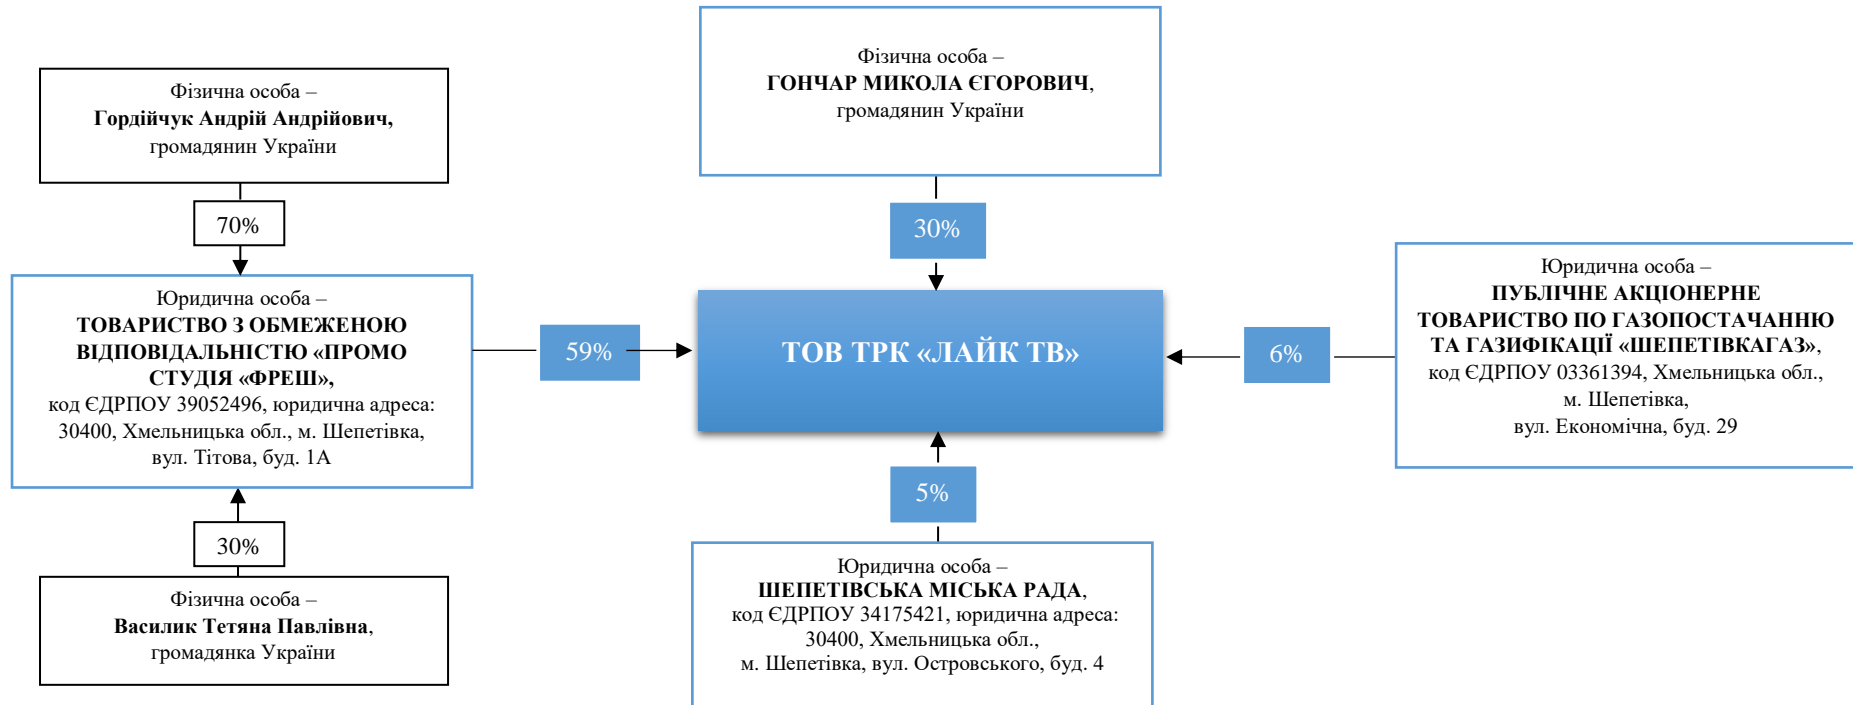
Фізична особа –
Гордійчук Андрій Андрійович,
громадянин України

70%

Юридична особа –
ТОВАРИСТВО З ОБМЕЖЕНОЮ ВІДПОВІДАЛЬНІСТЮ «ПРОМО СТУДІЯ «ФРЕШ»,
код ЄДРПОУ 39052496, юридична адреса: 30400, Хмельницька обл., м. Шепетівка, вул. Тітова, буд. 1А

30%

Фізична особа –
Василик Тетяна Павлівна,
громадянка України

Фізична особа –
ГОНЧАР МИКОЛА ЄГОРОВИЧ,
громадянин України

30%

59%

ТОВ ТРК «ЛАЙК ТВ»

6%

5%

Юридична особа –
ШЕПЕТІВСЬКА МІСЬКА РАДА,
код ЄДРПОУ 34175421, юридична адреса: 30400, Хмельницька обл., м. Шепетівка, вул. Островського, буд. 4

Юридична особа –
ПУБЛІЧНЕ АКЦІОНЕРНЕ ТОВАРИСТВО ПО ГАЗОПОСТАЧАННЮ ТА ГАЗИФІКАЦІЇ «ШЕПЕТІВКАГАЗ»,
код ЄДРПОУ 03361394, Хмельницька обл., м. Шепетівка, вул. Економічна, буд. 29